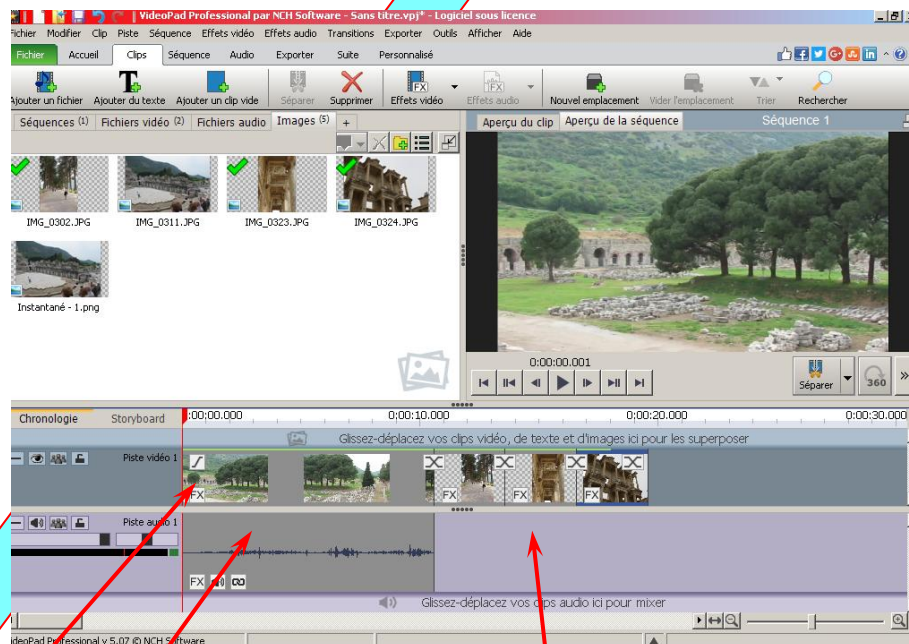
VideoPad Professional par NCH Software - Sans titre.vpj* - Logiciel sous licence

Fichier Modifier Clip Piste Séquence Effets vidéo Effets audio Transitions Exporter Outils Afficher Aide

Fichier Accueil Clips Séquence Audio Exporter Suite Personnalisé

Ajouter un fichier Ajouter du texte Ajouter un clip vide Séparer Supprimer Effets vidéo Effets audio Nouvel emplacement Vider l'emplacement Trier Rechercher

Séquences (1) Fichiers vidéo (2) Fichiers audio Images (5) +

IMG_0302.JPG IMG_0311.JPG IMG_0323.JPG IMG_0324.JPG

Instantané - 1.png

Aperçu du clip Aperçu de la séquence Séquence 1

0:00:00.001

Séparer 360

Chronologie Storyboard 0:00:00.000 0:00:10.000 0:00:20.000 0:00:30.000

Glissez-déplacez vos clips vidéo, de texte et d'images ici pour les superposer

Piste vidéo 1

FX FX FX

Piste audio 1

FX

Glissez-déplacez vos clips audio ici pour mixer

VideoPad Professional v 5.07 © NCH Software